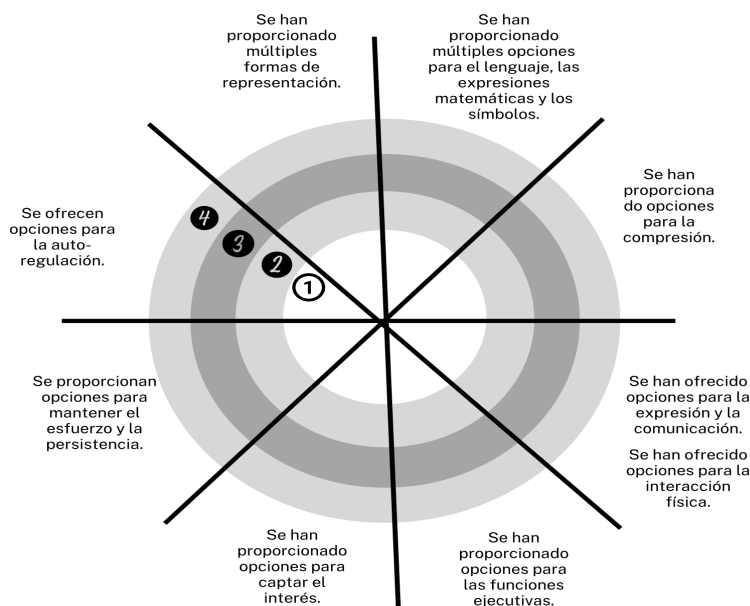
Se han proporcionado múltiples formas de representación.

Se han proporcionado múltiples opciones para el lenguaje, las expresiones matemáticas y los símbolos.

Se han proporciona do opciones para la compresión.

Se ofrecen opciones para la auto-regulación.

4
3
2
1

Se proporcionan opciones para mantener el esfuerzo y la persistencia.

Se han ofrecido opciones para la expresión y la comunicación.

Se han ofrecido opciones para la interacción física.

Se han proporcionado opciones para captar el interés.

Se han proporcionado opciones para las funciones ejecutivas.